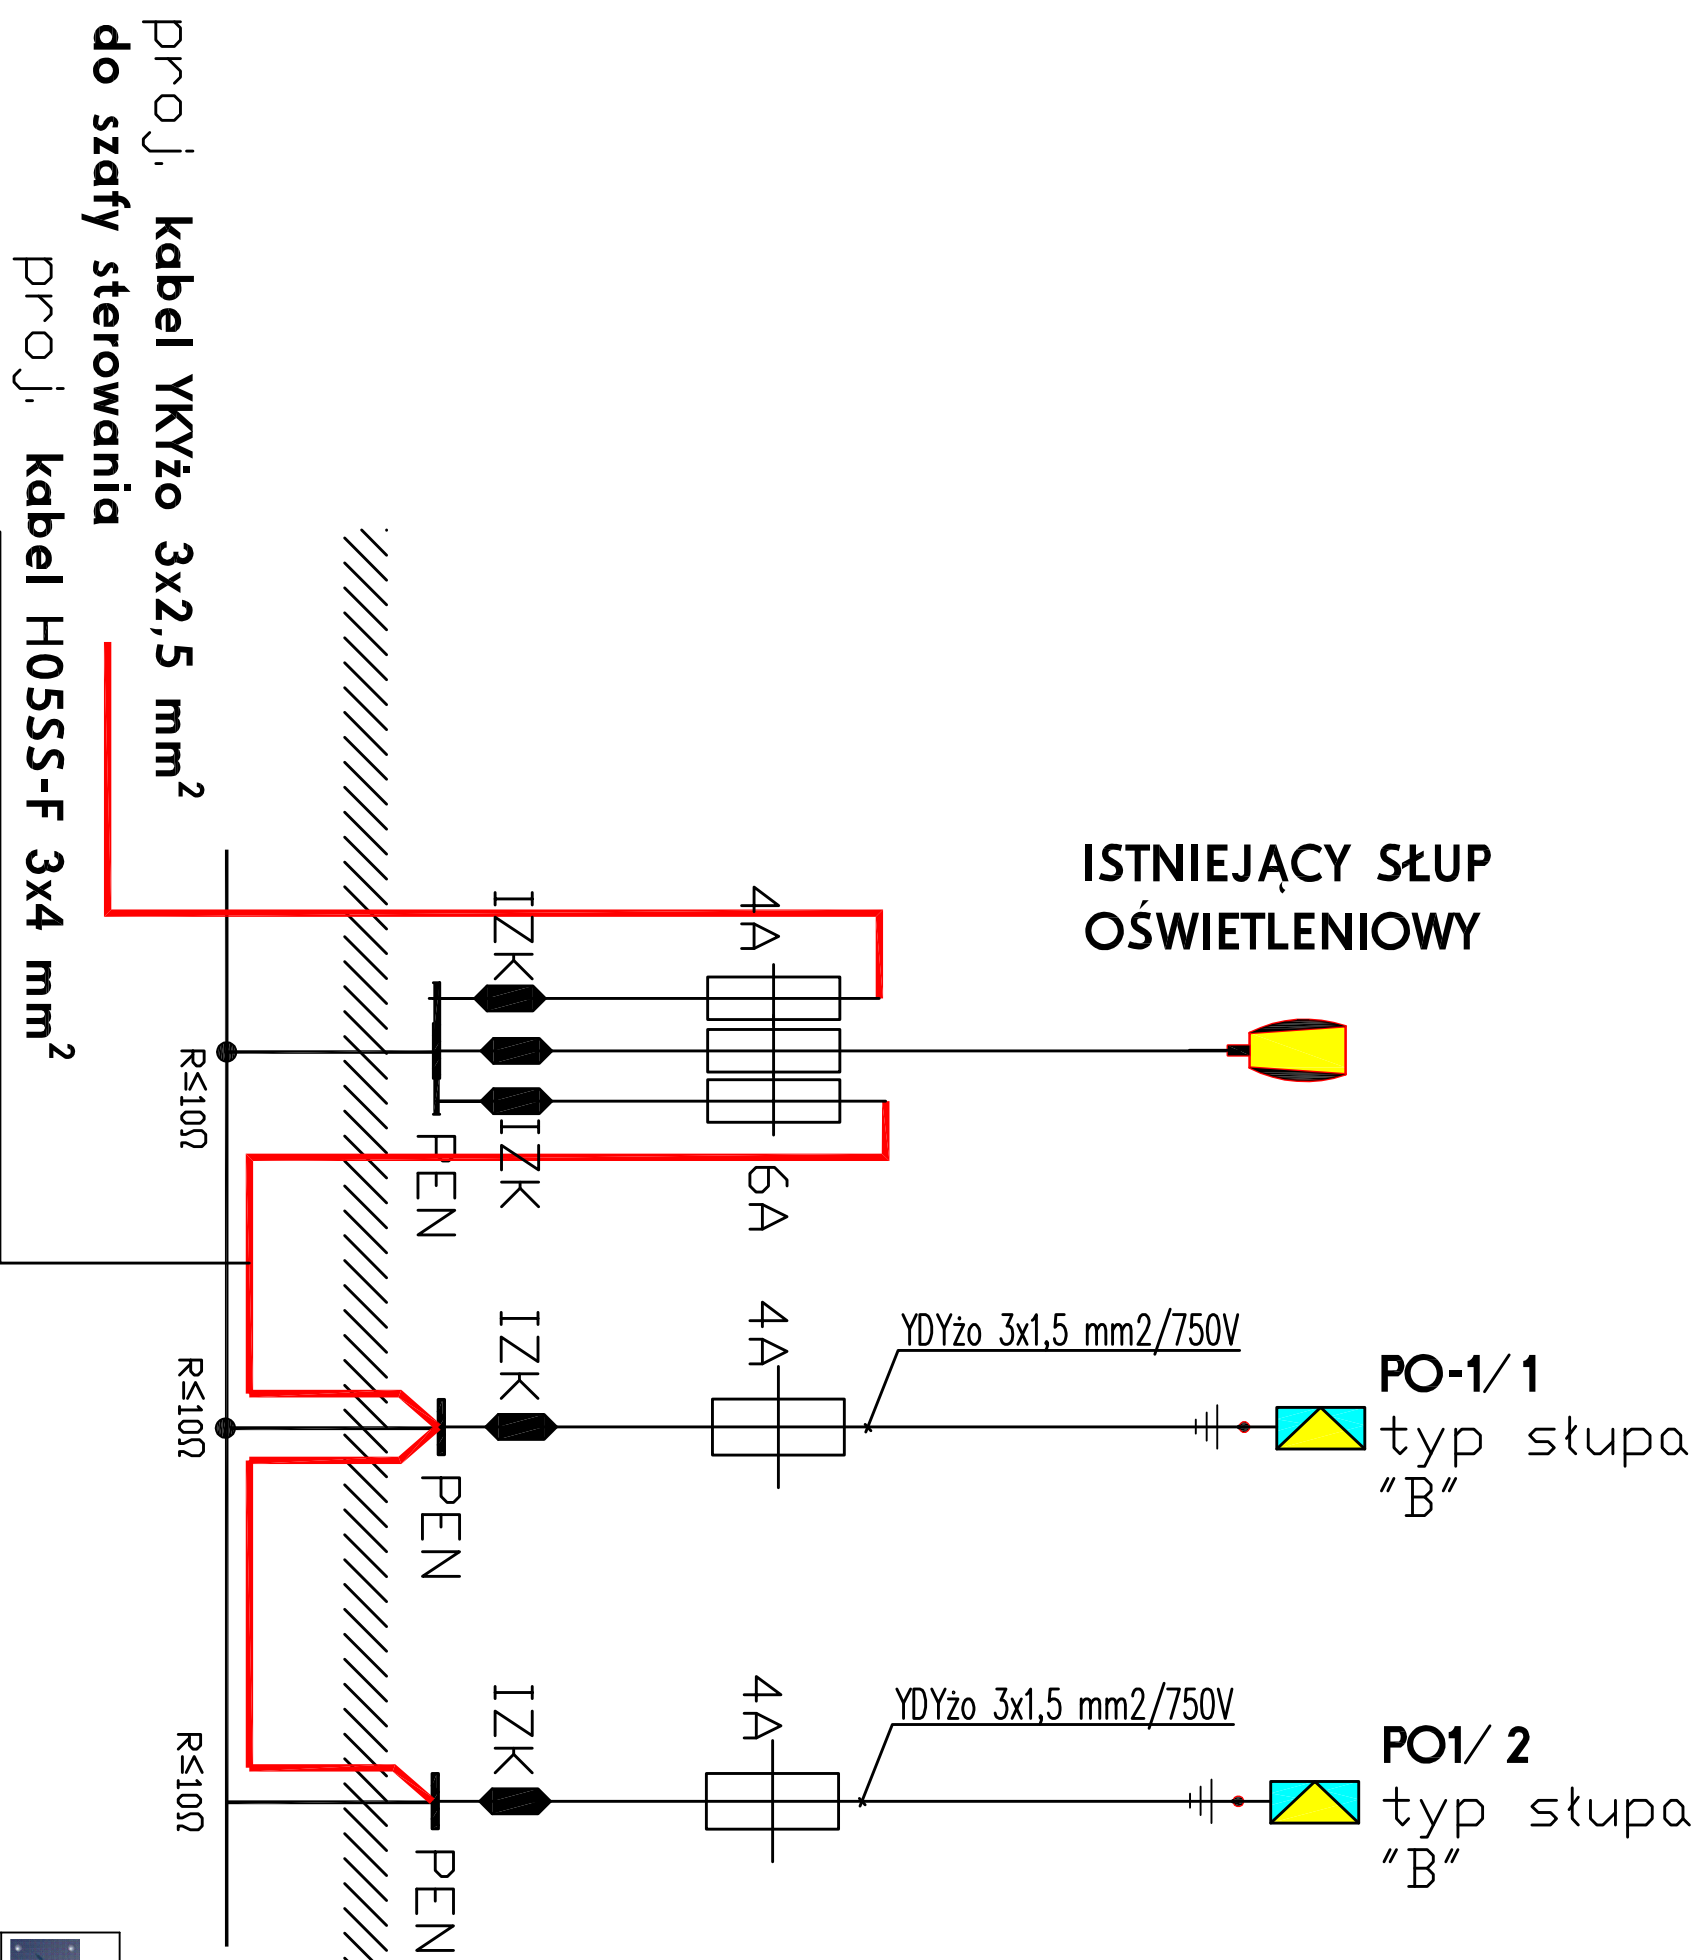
proj. kabel YKYżo 3x2,5 mm$^2$
do szafy sterowania
proj. kabel H05SS-F 3x4 mm$^2$

ISTNIEJĄCY SŁUP
OŚWIETLENIOWY

IZK
4A
IZK
6A
PEN
R≤10Ω

IZK
4A
YDYżo 3x1,5 mm2/750V
PO-1/ 1
typ słupa
"B"
PEN
R≤10Ω

IZK
4A
YDYżo 3x1,5 mm2/750V
PO1/ 2
typ słupa
"B"
PEN
R≤10Ω